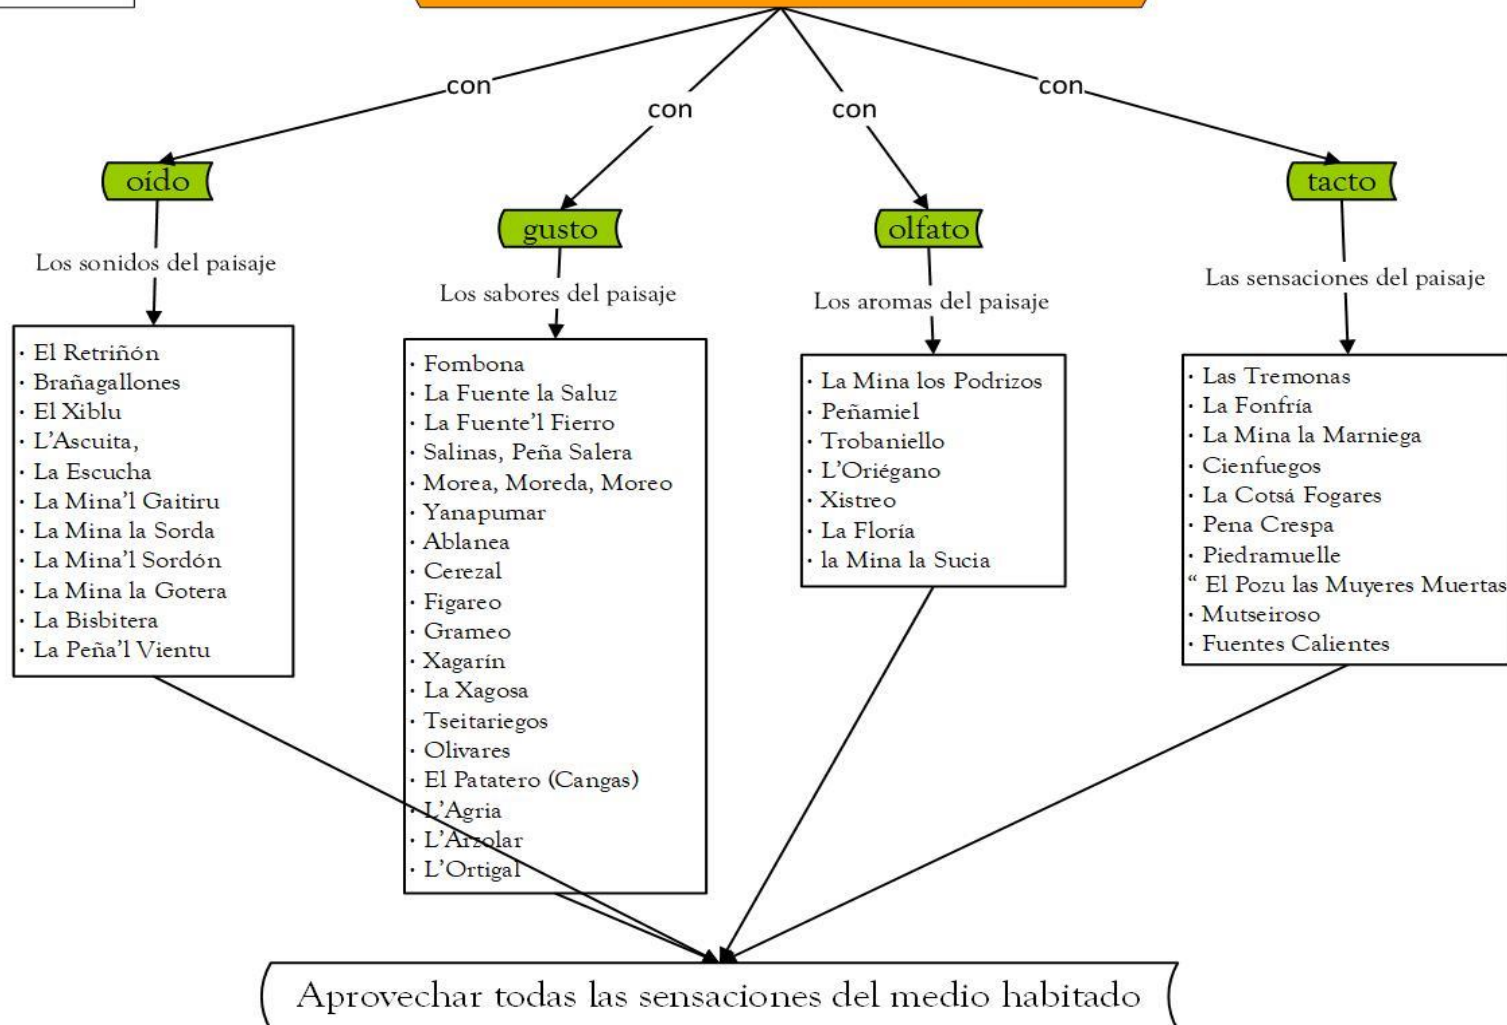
con

con

con

con

oído

Los sonidos del paisaje

· El Retriñón
· Brañagallones
· El Xiblu
· L'Ascuita,
· La Escucha
· La Mina'l Gaitiru
· La Mina la Sorda
· La Mina'l Sordón
· La Mina la Gotera
· La Bisbitera
· La Peña'l Vientu

gusto

Los sabores del paisaje

· Fombona
· La Fuente la Saluz
· La Fuente'l Fierro
· Salinas, Peña Salera
· Morea, Moreda, Moreo
· Yanapumar
· Ablanea
· Cerezal
· Figareo
· Grameo
· Xagarín
· La Xagosa
· Tseitariegos
· Olivares
· El Patatero (Cangas)
· L'Agria
· L'Arzolar
· L'Ortigal

olfato

Los aromas del paisaje

· La Mina los Podrizos
· Peñamiel
· Trobaniello
· L'Oriégano
· Xistreo
· La Floría
· la Mina la Sucia

tacto

Las sensaciones del paisaje

· Las Tremonas
· La Fonfría
· La Mina la Marniega
· Cienfuegos
· La Cotsá Fogares
· Pena Crespa
· Piedramuelle
" El Pozu las Muyeres Muertas
· Mutseiroso
· Fuentes Calientes

Aprovechar todas las sensaciones del medio habitado